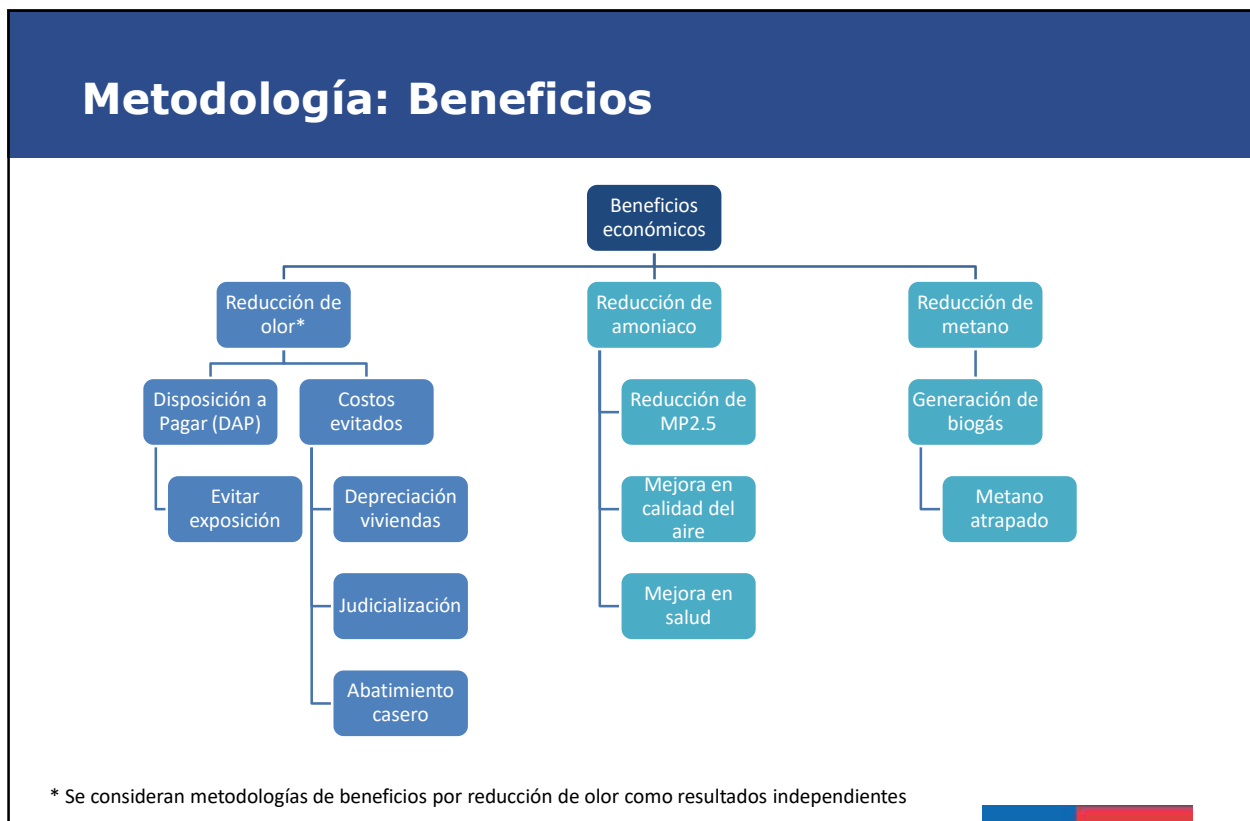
Metodología: Beneficios

Beneficios económicos

Reducción de olor*

Disposición a Pagar (DAP)

Evitar exposición

Costos evitados

Depreciación viviendas

Judicialización

Abatimiento casero

Reducción de amoniaco

Reducción de MP2.5

Mejora en calidad del aire

Mejora en salud

Reducción de metano

Generación de biogás

Metano atrapado

* Se consideran metodologías de beneficios por reducción de olor como resultados independientes